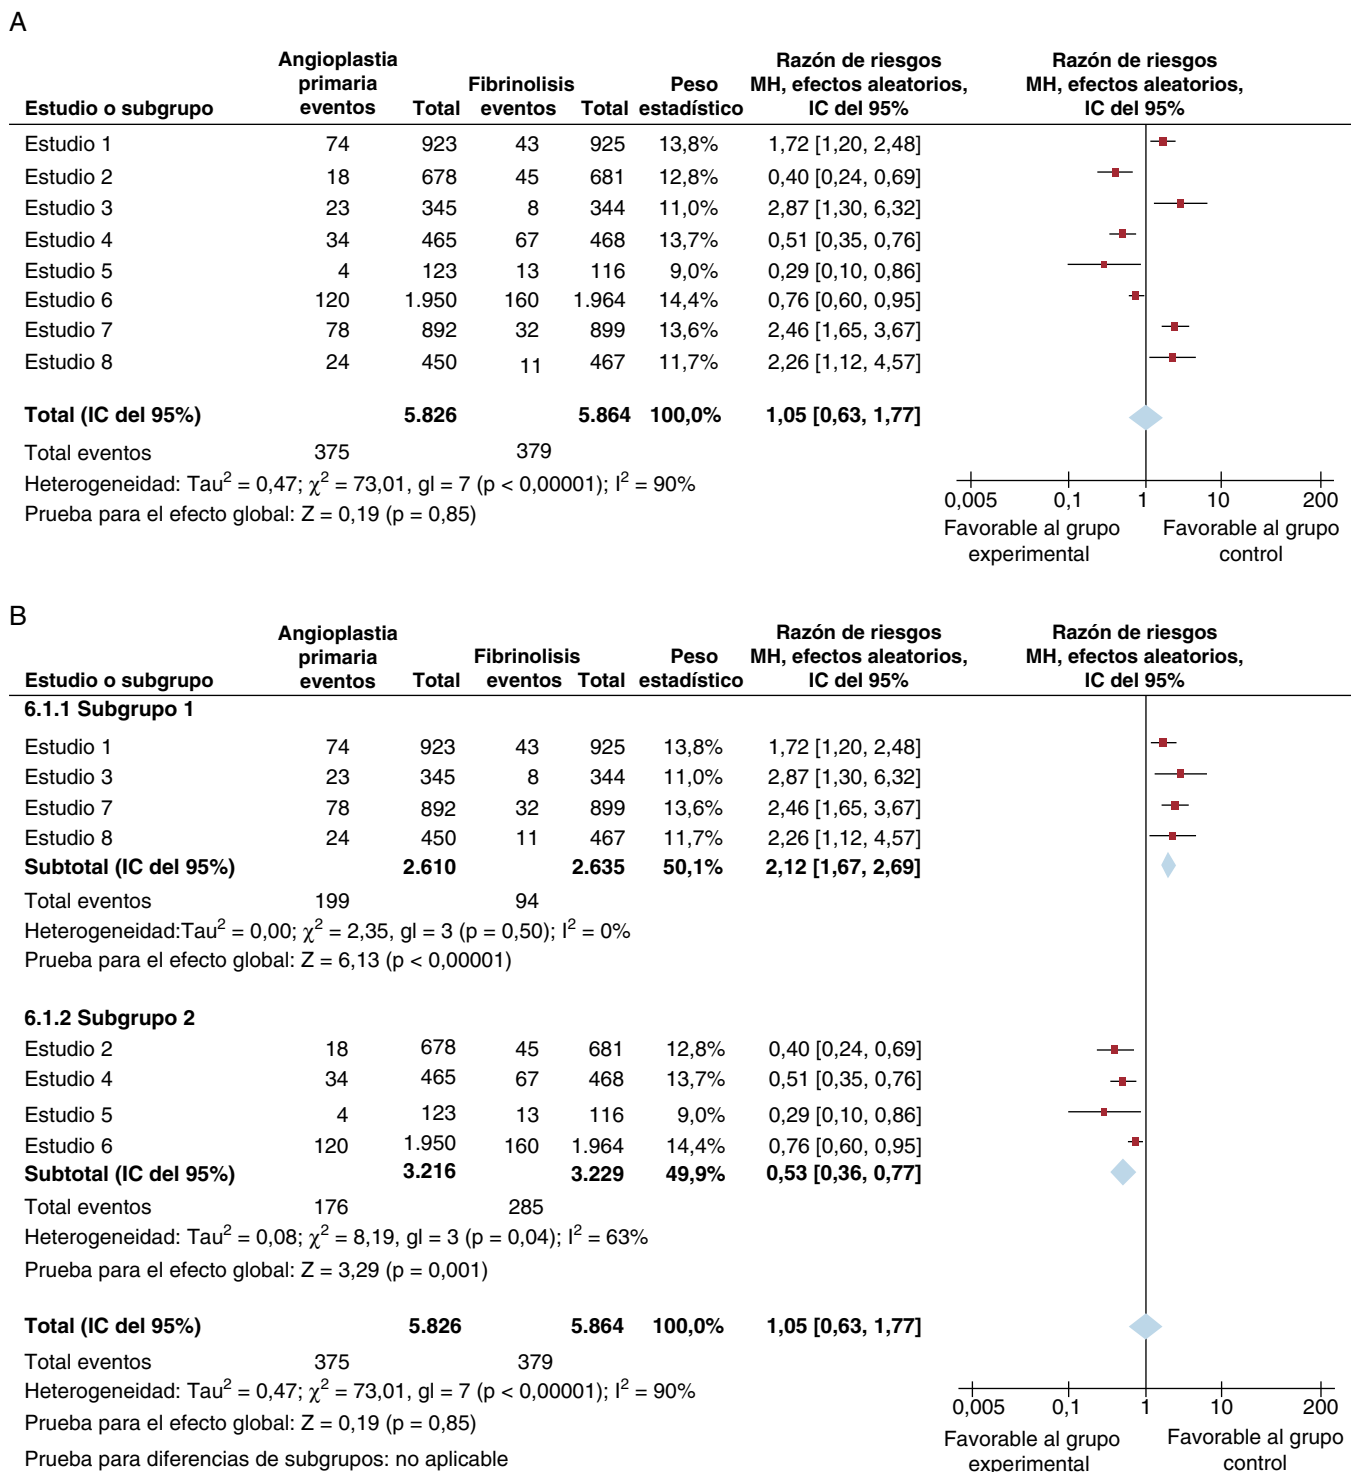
A

| Estudio o subgrupo | Angioplastia primaria eventos | Total | Fibrinolisis eventos | Total | Peso estadístico | Razón de riesgos MH, efectos aleatorios, IC del 95% | Razón de riesgos MH, efectos aleatorios, IC del 95% |
|---|---|---|---|---|---|---|---|
| Estudio 1 | 74 | 923 | 43 | 925 | 13,8% | 1,72 [1,20, 2,48] | |
| Estudio 2 | 18 | 678 | 45 | 681 | 12,8% | 0,40 [0,24, 0,69] | |
| Estudio 3 | 23 | 345 | 8 | 344 | 11,0% | 2,87 [1,30, 6,32] | |
| Estudio 4 | 34 | 465 | 67 | 468 | 13,7% | 0,51 [0,35, 0,76] | |
| Estudio 5 | 4 | 123 | 13 | 116 | 9,0% | 0,29 [0,10, 0,86] | |
| Estudio 6 | 120 | 1.950 | 160 | 1.964 | 14,4% | 0,76 [0,60, 0,95] | |
| Estudio 7 | 78 | 892 | 32 | 899 | 13,6% | 2,46 [1,65, 3,67] | |
| Estudio 8 | 24 | 450 | 11 | 467 | 11,7% | 2,26 [1,12, 4,57] | |
| **Total (IC del 95%)** | | **5.826** | | **5.864** | **100,0%** | **1,05 [0,63, 1,77]** | |
| Total eventos | 375 | | 379 | | | | |

Heterogeneidad: Tau$^2$ = 0,47; $\chi^2$ = 73,01, gl = 7 (p < 0,00001); I$^2$ = 90%
Prueba para el efecto global: Z = 0,19 (p = 0,85)

0,005 0,1 1 10 200
Favorable al grupo experimental Favorable al grupo control

B

| Estudio o subgrupo | Angioplastia primaria eventos | Total | Fibrinolisis eventos | Total | Peso estadístico | Razón de riesgos MH, efectos aleatorios, IC del 95% | Razón de riesgos MH, efectos aleatorios, IC del 95% |
|---|---|---|---|---|---|---|---|
| **6.1.1 Subgrupo 1** | | | | | | | |
| Estudio 1 | 74 | 923 | 43 | 925 | 13,8% | 1,72 [1,20, 2,48] | |
| Estudio 3 | 23 | 345 | 8 | 344 | 11,0% | 2,87 [1,30, 6,32] | |
| Estudio 7 | 78 | 892 | 32 | 899 | 13,6% | 2,46 [1,65, 3,67] | |
| Estudio 8 | 24 | 450 | 11 | 467 | 11,7% | 2,26 [1,12, 4,57] | |
| **Subtotal (IC del 95%)** | | **2.610** | | **2.635** | **50,1%** | **2,12 [1,67, 2,69]** | |
| Total eventos | 199 | | 94 | | | | |

Heterogeneidad:Tau$^2$ = 0,00; $\chi^2$ = 2,35, gl = 3 (p = 0,50); I$^2$ = 0%
Prueba para el efecto global: Z = 6,13 (p < 0,00001)

| | | | | | | | |
|---|---|---|---|---|---|---|---|
| **6.1.2 Subgrupo 2** | | | | | | | |
| Estudio 2 | 18 | 678 | 45 | 681 | 12,8% | 0,40 [0,24, 0,69] | |
| Estudio 4 | 34 | 465 | 67 | 468 | 13,7% | 0,51 [0,35, 0,76] | |
| Estudio 5 | 4 | 123 | 13 | 116 | 9,0% | 0,29 [0,10, 0,86] | |
| Estudio 6 | 120 | 1.950 | 160 | 1.964 | 14,4% | 0,76 [0,60, 0,95] | |
| **Subtotal (IC del 95%)** | | **3.216** | | **3.229** | **49,9%** | **0,53 [0,36, 0,77]** | |
| Total eventos | 176 | | 285 | | | | |

Heterogeneidad: Tau$^2$ = 0,08; $\chi^2$ = 8,19, gl = 3 (p = 0,04); I$^2$ = 63%
Prueba para el efecto global: Z = 3,29 (p = 0,001)

| | | | | | | | |
|---|---|---|---|---|---|---|---|
| **Total (IC del 95%)** | | **5.826** | | **5.864** | **100,0%** | **1,05 [0,63, 1,77]** | |
| Total eventos | 375 | | 379 | | | | |

Heterogeneidad: Tau$^2$ = 0,47; $\chi^2$ = 73,01, gl = 7 (p < 0,00001); I$^2$ = 90%
Prueba para el efecto global: Z = 0,19 (p = 0,85)
Prueba para diferencias de subgrupos: no aplicable

0,005 0,1 1 10 200
Favorable al grupo experimental Favorable al grupo control